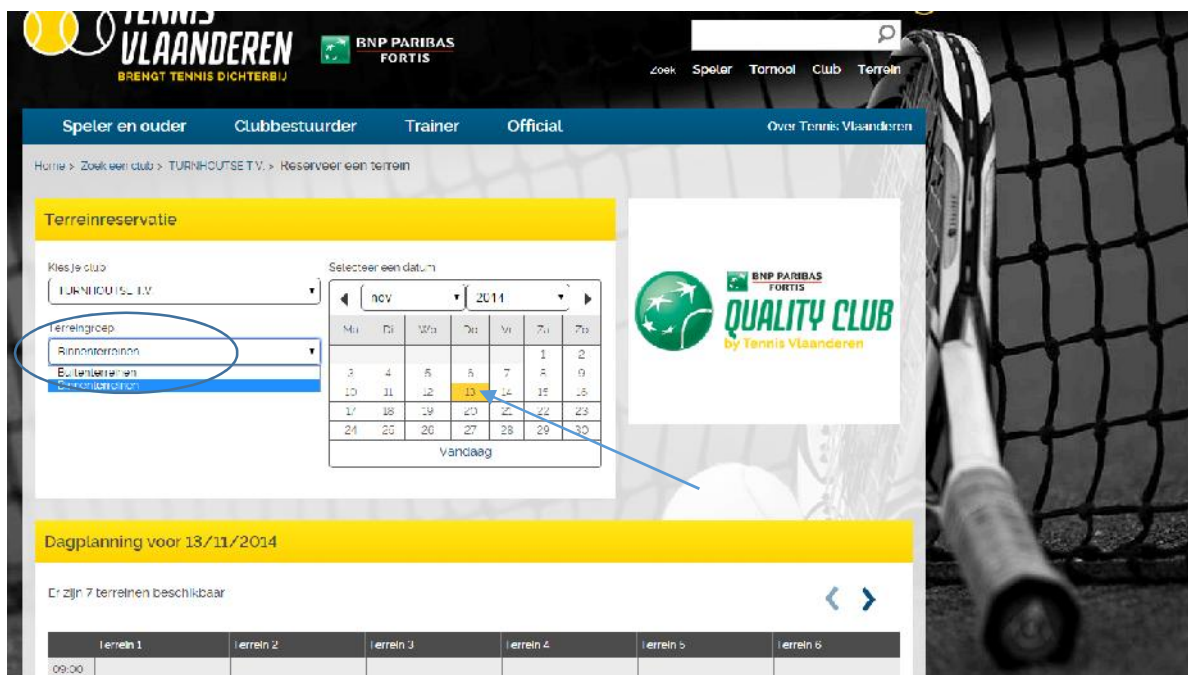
TENNIS VLAANDEREN
BRENGT TENNIS DICHTERBIJ

BNP PARIBAS FORTIS

Zoek Speler Tornooi Club Terrein

Speler en ouder Clubbestuurder Trainer Official Over Tennis Vlaanderen

Home > Zoek een club > TURNHOUTSE T.V. > Reserveer een terrein

Terreinreservatie

Kies je club
TURNHOUTSE T.V.

Terreingroep
Binnenterreinen
Buitenterreinen
Binnenterreinen

Selecteer een datum
nov 2014

| Ma | Di | Wo | Do | Vr | Za | Zo |
|---|---|---|---|---|---|---|
| | | | | | 1 | 2 |
| 3 | 4 | 5 | 6 | 7 | 8 | 9 |
| 10 | 11 | 12 | 13 | 14 | 15 | 16 |
| 17 | 18 | 19 | 20 | 21 | 22 | 23 |
| 24 | 25 | 26 | 27 | 28 | 29 | 30 |

Vandaag

BNP PARIBAS FORTIS
QUALITY CLUB
by Tennis Vlaanderen

Dagplanning voor 13/11/2014

Er zijn 7 terreinen beschikbaar

| | Terrein 1 | Terrein 2 | Terrein 3 | Terrein 4 | Terrein 5 | Terrein 6 |
|---|---|---|---|---|---|---|
| 09:00 | | | | | | |